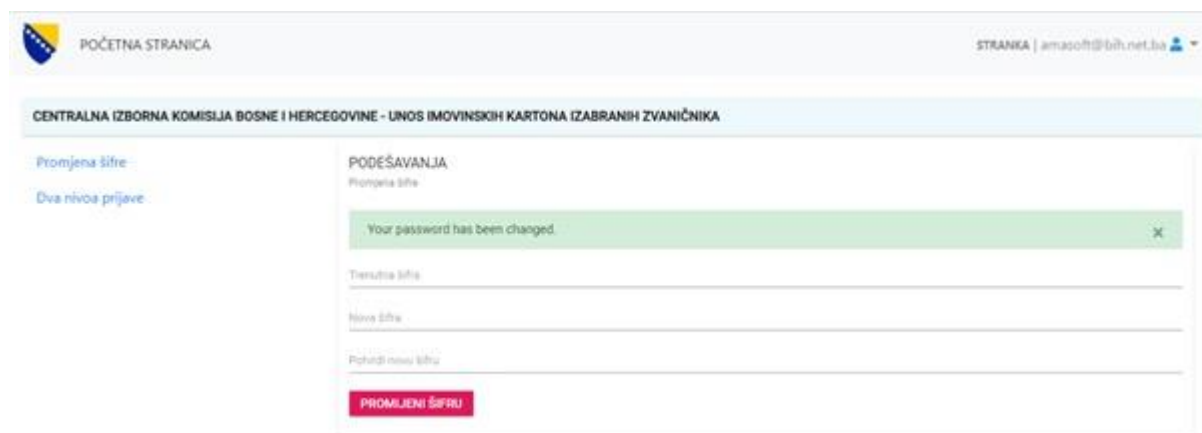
POČETNA STRANICA

STRANKA | amasoft@bih.net.ba

CENTRALNA IZBORNA KOMISIJA BOSNE I HERCEGOVINE - UNOS IMOVINSKIH KARTONA IZABRANIH ZVANIČNIKA

Promjena šifre

Dva nivoa prijave

PODEŠAVANJA

Promjena šifre

Your password has been changed.

×

Trenutna šifra

Nova šifra

Potvrdi novu šifru

PROMIJENI ŠIFRU